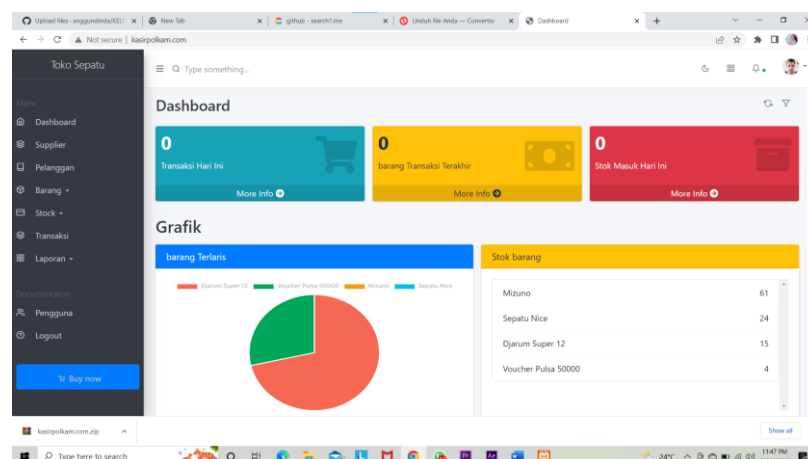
Upload files · anggundinda/KELO ×
New Tab ×
github - search1.me ×
Unduh file Anda — Convertio ×
Dashboard ×
+

Not secure | kasirpolkam.com

Toko Sepatu

Type something...

Menu
Dashboard
Supplier
Pelanggan
Barang
Stock
Transaksi
Laporan

Documentation
Pengguna
Logout

Buy now

Dashboard

0
Transaksi Hari Ini
More Info

0
barang Transaksi Terakhir
More Info

0
Stok Masuk Hari Ini
More Info

Grafik

barang Terlaris

Djarum Super 12
Voucher Pulsa 50000
Mizuno
Sepatu Nice

Stok barang

| Mizuno | 61 |
|---|---|
| Sepatu Nice | 24 |
| Djarum Super 12 | 15 |
| Voucher Pulsa 50000 | 4 |

kasirpolkam.com.zip

Show all

Type here to search

24°C

11:47 PM